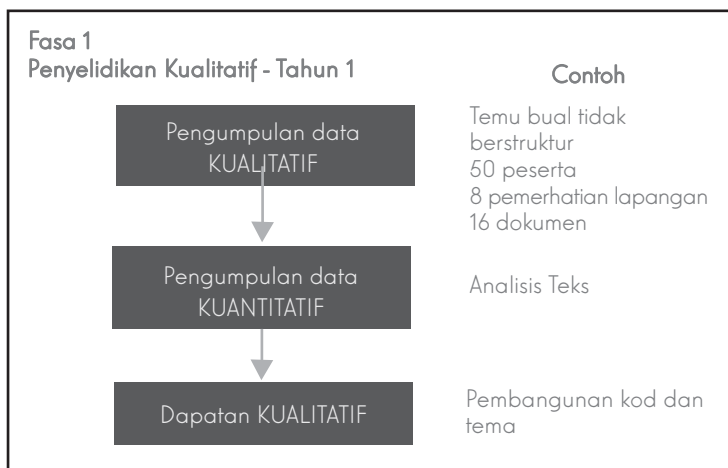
Fasa 1
Penyelidikan Kualitatif - Tahun 1

Contoh

Pengumpulan data KUALITATIF

Temu bual tidak berstruktur
50 peserta
8 pemerhatian lapangan
16 dokumen

Pengumpulan data KUANTITATIF

Analisis Teks

Dapatan KUALITATIF

Pembangunan kod dan tema